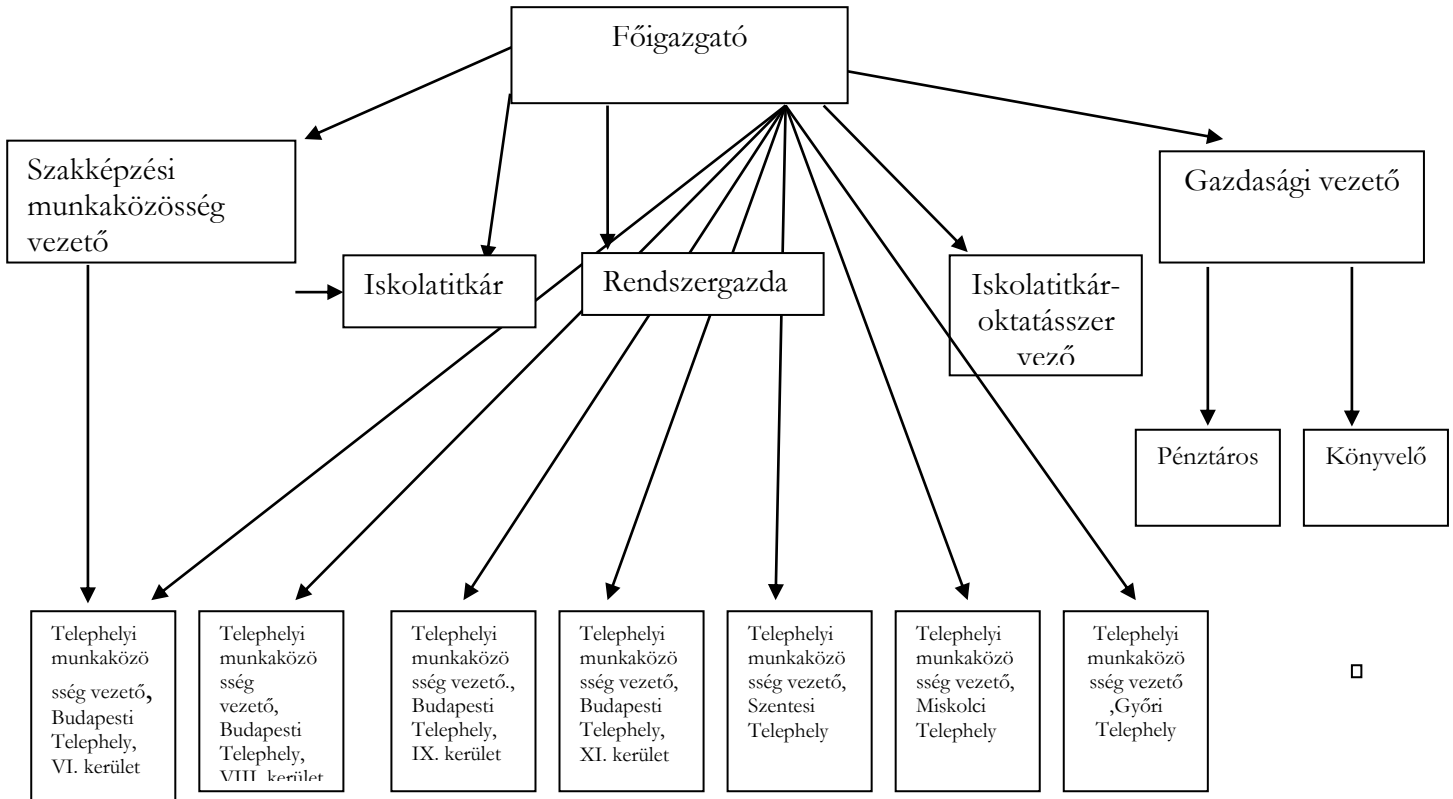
Főigazgató

Szakképzési munkaközösség vezető

Iskolatitkár

Rendszergazda

Iskolatitkár-oktatásszer vező

Gazdasági vezető

Pénztáros

Könyvelő

Telephelyi munkaközösség vezető, Budapesti Telephely, VI. kerület

Telephelyi munkaközösség vezető, Budapesti Telephely, VIII. kerület

Telephelyi munkaközösség vezető., Budapesti Telephely, IX. kerület

Telephelyi munkaközösség vezető, Budapesti Telephely, XI. kerület

Telephelyi munkaközösség vezető, Szentesi Telephely

Telephelyi munkaközösség vezető, Miskolci Telephely

Telephelyi munkaközösség vezető ,Győri Telephely